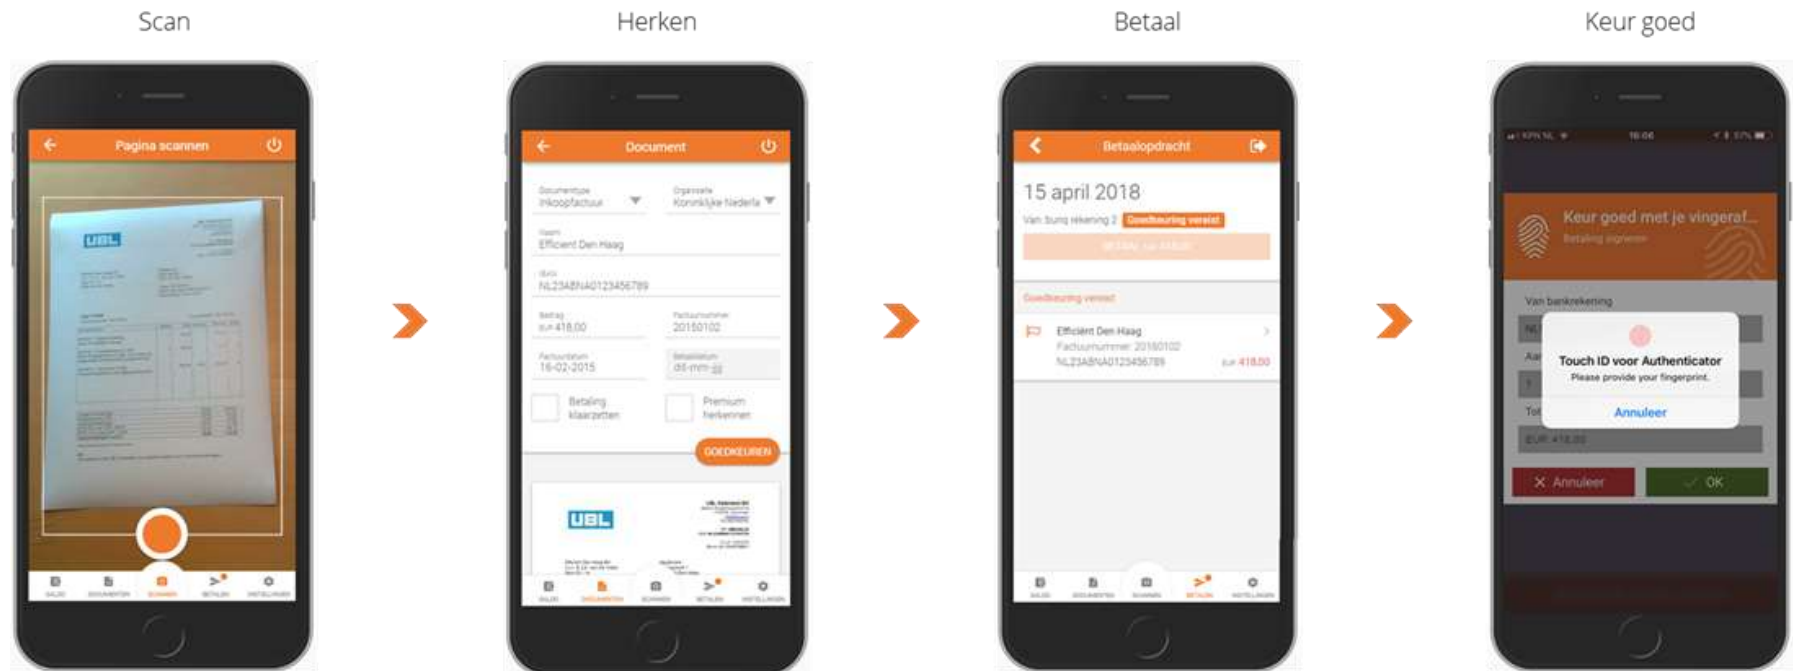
Scan

Pagina scannen

UBL

SALDO DOCUMENTEN SCANNEN BETALEN INSTELLINGEN

Herken

Document

Documenttype
Inkoopfactuur

Organisatie
Koninklijke Nederla

Naam
Efficient Den Haag

IBAN
NL23ABNA0123456789

Bedrag
EUR 418,00

Factuurnummer
20150102

Factuurdatum
16-02-2015

Betaaldatum
dd-mm-jj

Betaling klaarzetten

Premium herkennen

GOEDKEUREN

UBL

SALDO DOCUMENTEN SCANNEN BETALEN INSTELLINGEN

Betaal

Betaalopdracht

15 april 2018

Van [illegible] rekening 2 Goedkeuring vereist

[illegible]

Goedkeuring vereist

Efficient Den Haag
Factuurnummer 20150102
NL23ABNA0123456789
EUR 418,00

SALDO DOCUMENTEN SCANNEN BETALEN INSTELLINGEN

Keur goed

16:06

Keur goed met je vingeraf...
Betaling signeren

Van bankrekening

Touch ID voor Authenticator
Please provide your fingerprint.

Annuleer

EUR 418,00

Annuleer

OK